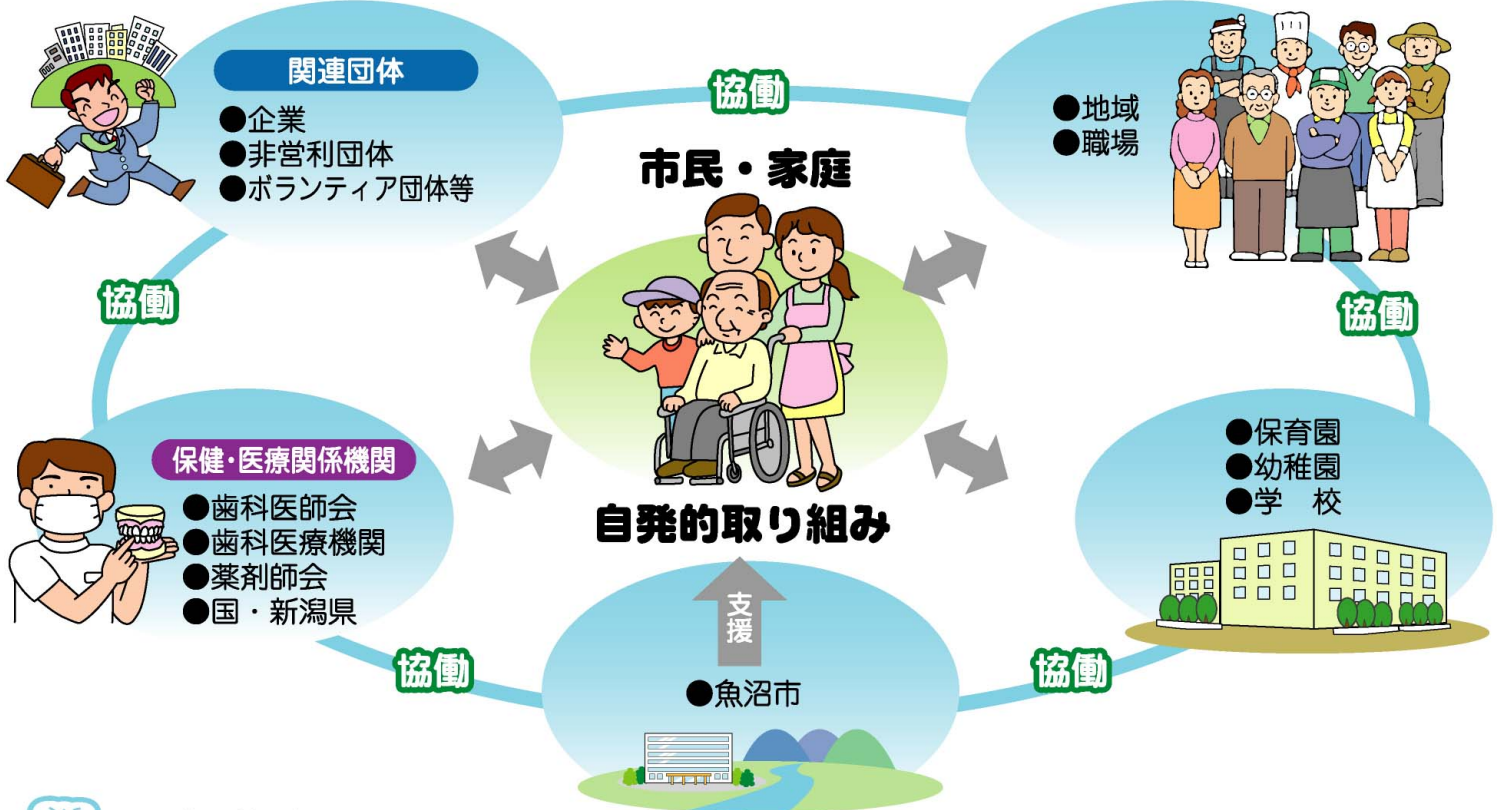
関連団体
●企業
●非営利団体
●ボランティア団体等

協働

●地域
●職場

市民・家庭

協働

協働

保健・医療関係機関
●歯科医師会
●歯科医療機関
●薬剤師会
●国・新潟県

●保育園
●幼稚園
●学　校

自発的取り組み

支援

協働

●魚沼市

協働